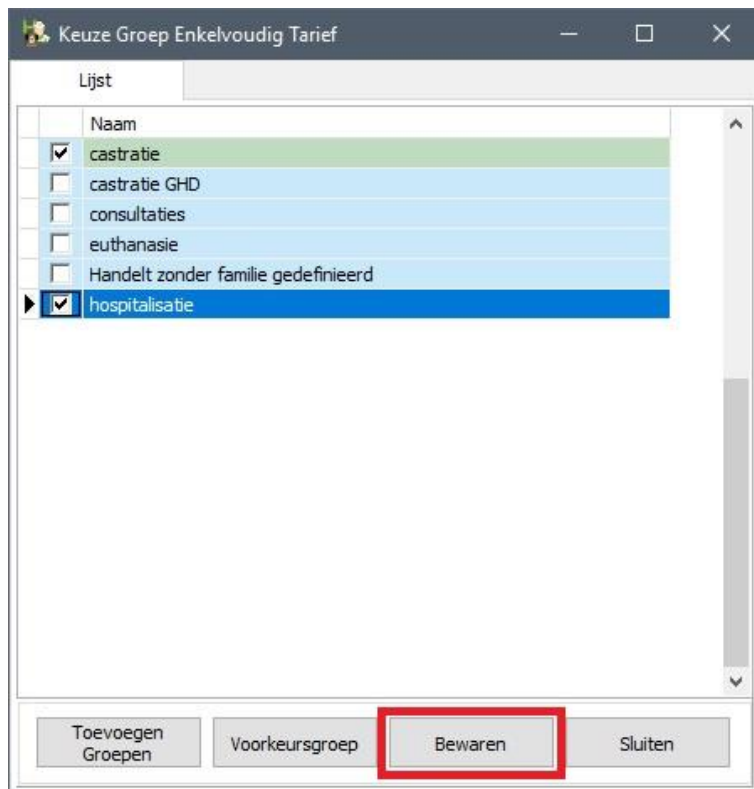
Keuze Groep Enkelvoudig Tarief

Lijst

| | Naam |
|---|---|
| ☑ | castratie |
| ☐ | castratie GHD |
| ☐ | consultaties |
| ☐ | euthanasie |
| ☐ | Handelt zonder familie gedefinieerd |
| ☑ | hospitalisatie |

Toevoegen Groepen

Voorkeursgroep

Bewaren

Sluiten